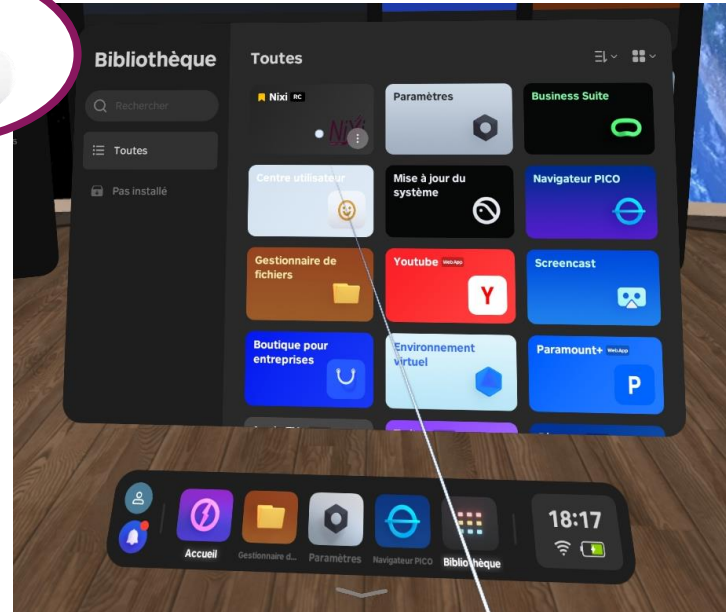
Bibliothèque

Rechercher

Toutes

Pas installé

Toutes

Nixi RC

Paramètres

Business Suite

Centre utilisateur

Mise à jour du système

Navigateur PICO

Gestionnaire de fichiers

Youtube WebApp

Screencast

Boutique pour entreprises

Environnement virtuel

Paramount+ WebApp

Accueil

Gestionnaire d...

Paramètres

Navigateur PICO

Bibliothèque

18:17